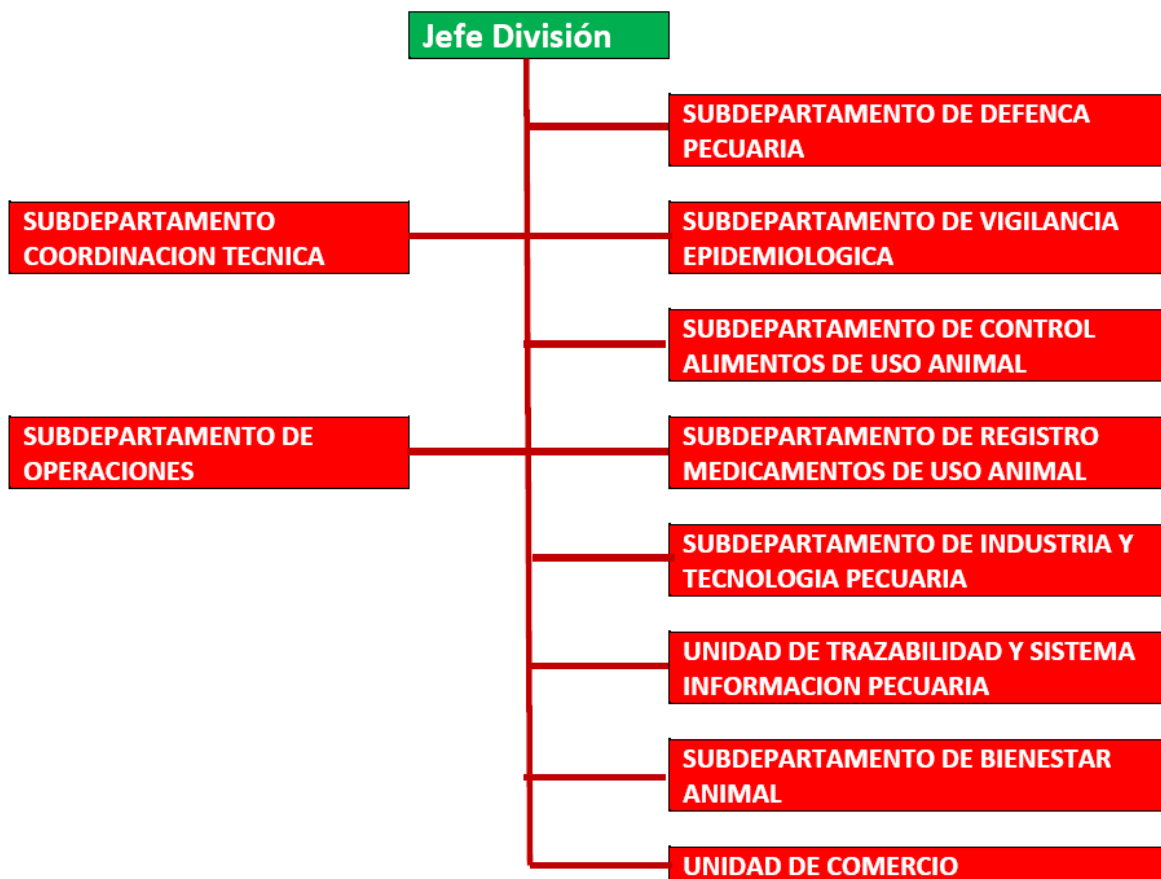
Jefe División

SUBDEPARTAMENTO DE DEFENCA PECUARIA

SUBDEPARTAMENTO COORDINACION TECNICA

SUBDEPARTAMENTO DE VIGILANCIA EPIDEMIOLOGICA

SUBDEPARTAMENTO DE CONTROL ALIMENTOS DE USO ANIMAL

SUBDEPARTAMENTO DE OPERACIONES

SUBDEPARTAMENTO DE REGISTRO MEDICAMENTOS DE USO ANIMAL

SUBDEPARTAMENTO DE INDUSTRIA Y TECNOLOGIA PECUARIA

UNIDAD DE TRAZABILIDAD Y SISTEMA INFORMACION PECUARIA

SUBDEPARTAMENTO DE BIENESTAR ANIMAL

UNIDAD DE COMERCIO